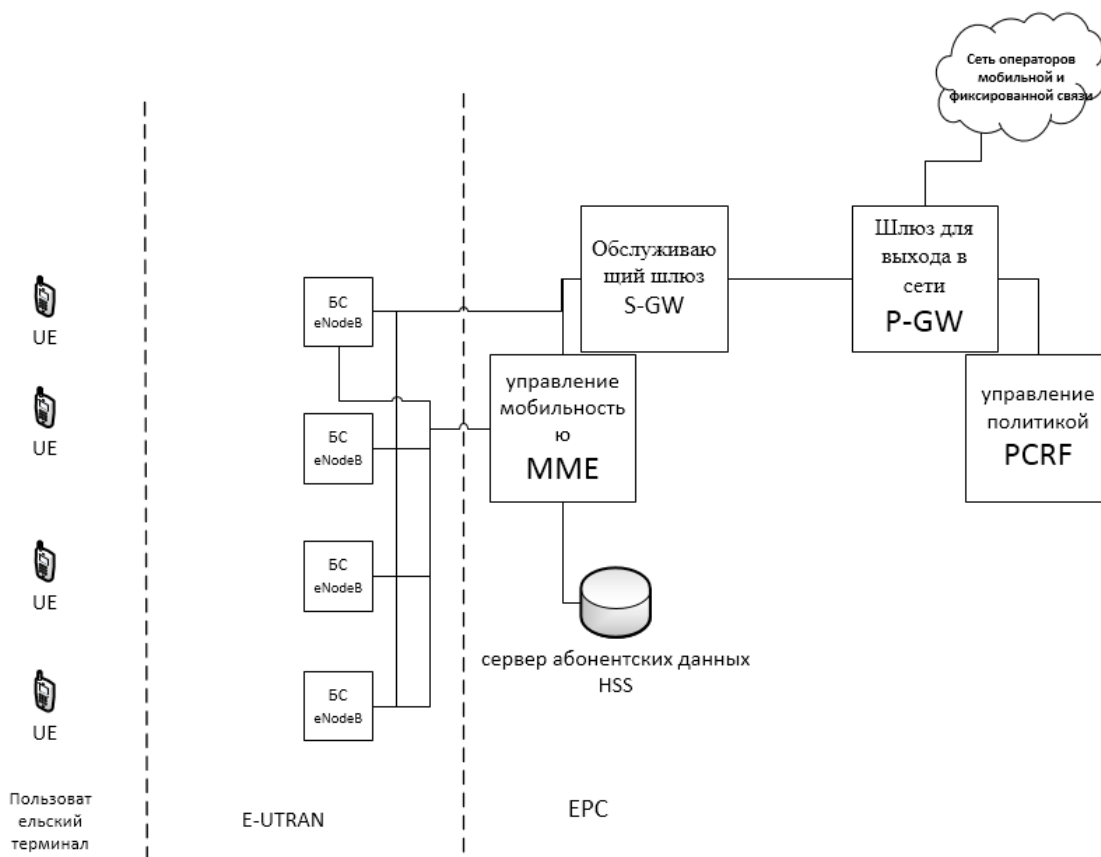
Сеть операторов мобильной и фиксированной связи

Обслуживающий шлюз S-GW

Шлюз для выхода в сети P-GW

UE

БС eNodeB

UE

управление мобильностью MME

управление политикой PCRF

БС eNodeB

UE

БС eNodeB

сервер абонентских данных HSS

UE

БС eNodeB

Пользовательский терминал

E-UTRAN

EPC